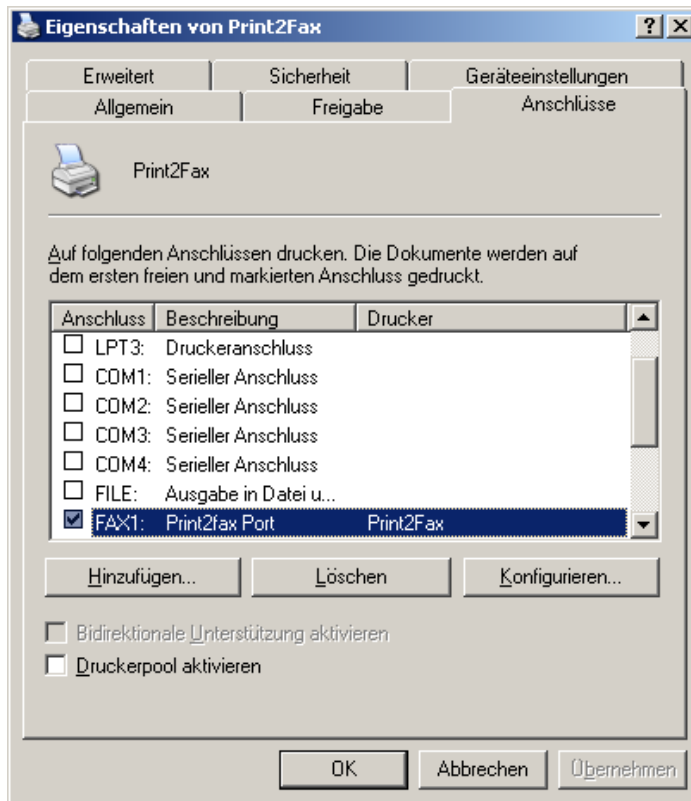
Eigenschaften von Print2Fax

?

X

Erweitert

Sicherheit

Geräteeinstellungen

Allgemein

Freigabe

Anschlüsse

Print2Fax

Auf folgenden Anschlüssen drucken. Die Dokumente werden auf dem ersten freien und markierten Anschluss gedruckt.

| Anschluss | Beschreibung | Drucker |
|---|---|---|
| LPT3: | Druckeranschluss | |
| COM1: | Serieller Anschluss | |
| COM2: | Serieller Anschluss | |
| COM3: | Serieller Anschluss | |
| COM4: | Serieller Anschluss | |
| FILE: | Ausgabe in Datei u... | |
| FAX1: | Print2fax Port | Print2Fax |

Hinzufügen...

Löschen

Konfigurieren...

Bidirektionale Unterstützung aktivieren

Druckerpool aktivieren

OK

Abbrechen

Übernehmen